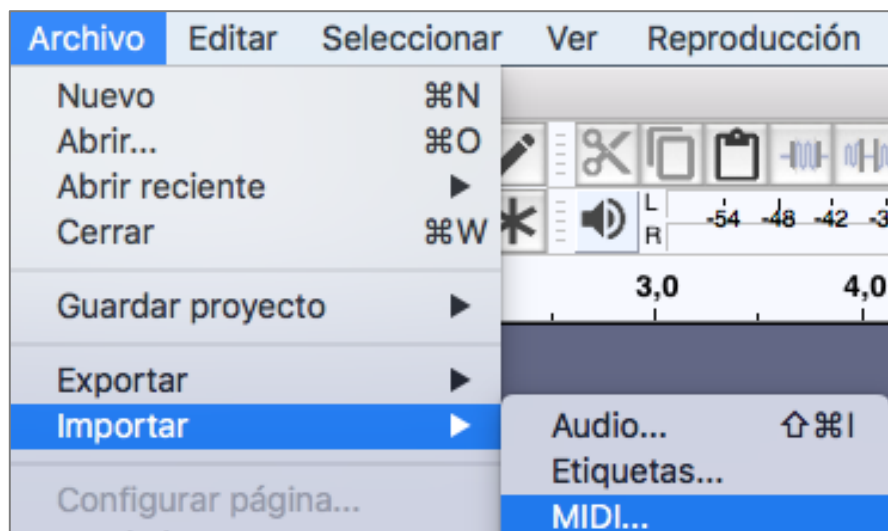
Archivo Editar Seleccionar Ver Reproducción

Nuevo ⌘N
Abrir... ⌘O
Abrir reciente ▶
Cerrar ⌘W

Guardar proyecto ▶

Exportar ▶
Importar ▶

Configurar página...

L
R
-54 -48 -42 -3

3,0
4,0

Audio... ⇧⌘I
Etiquetas...
MIDI...